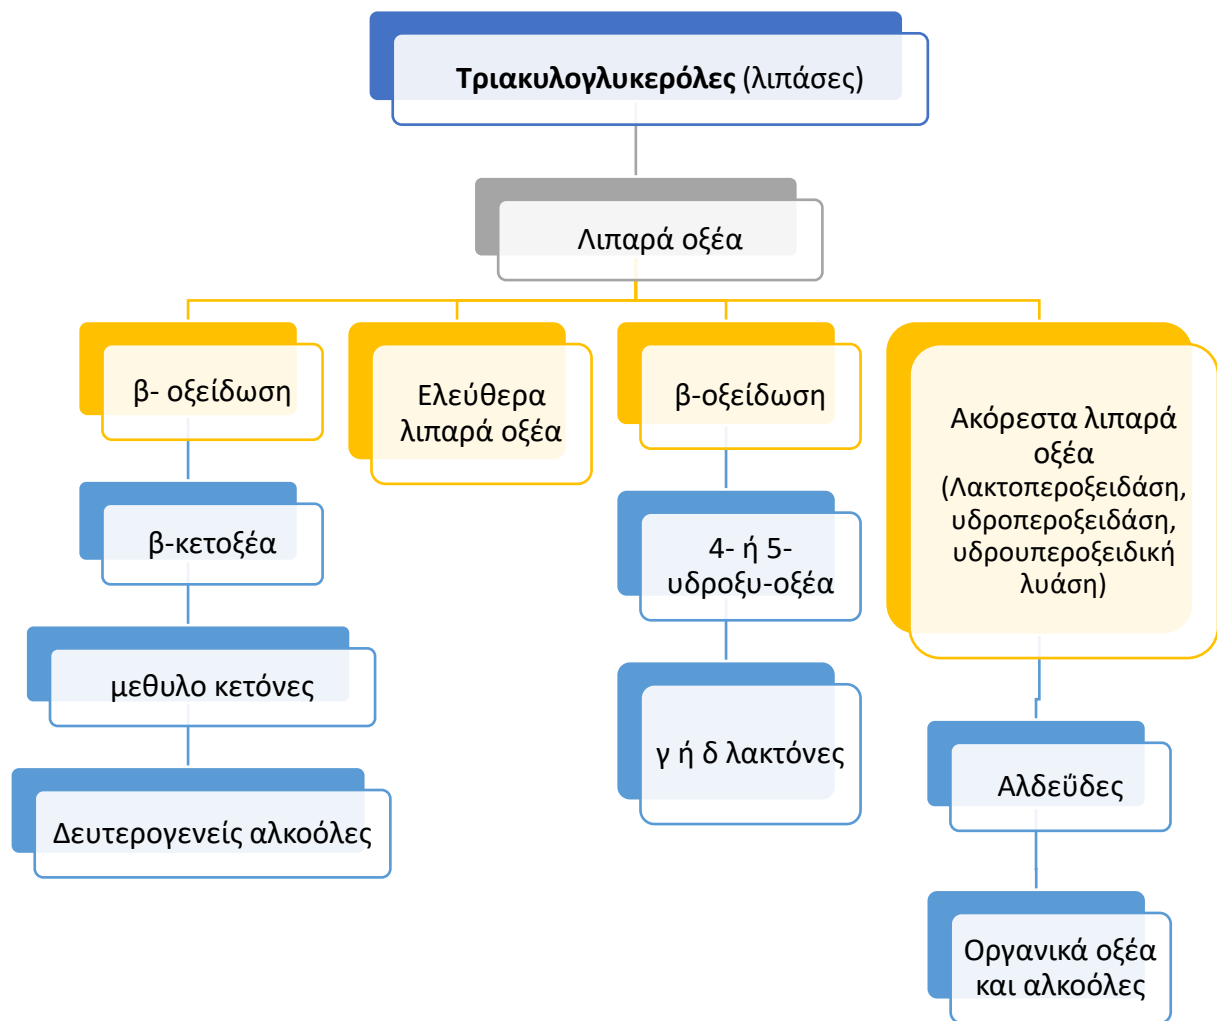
**Τριακυλογλυκερόλες** (λιπάσες)

Λιπαρά οξέα

β- οξείδωση

β-κετοξέα

μεθυλο κετόνες

Δευτερογενείς αλκοόλες

Ελεύθερα λιπαρά οξέα

β-οξείδωση

4- ή 5- υδροξυ-οξέα

γ ή δ λακτόνες

Ακόρεστα λιπαρά οξέα (Λακτοπεροξειδάση, υδροπεροξειδάση, υδρουπεροξειδική λυάση)

Αλδεΰδες

Οργανικά οξέα και αλκοόλες